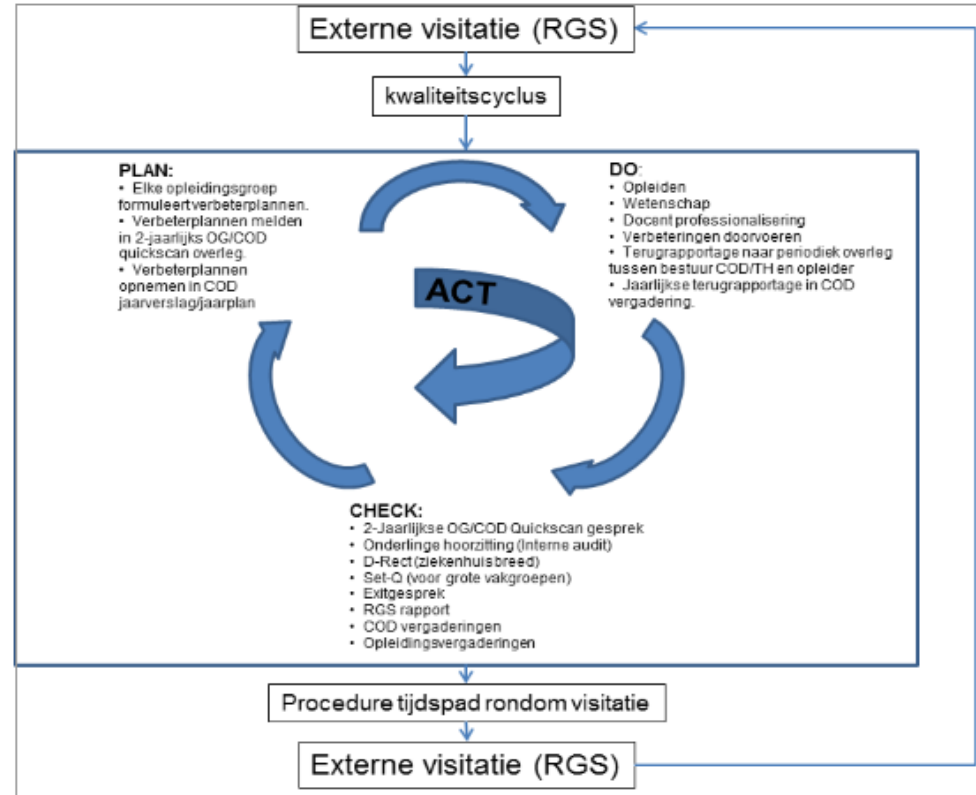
Externe visitatie (RGS)

kwaliteitscyclus

PLAN:
• Elke opleidingsgroep formuleert verbeterplannen.
• Verbeterplannen melden in 2-jaarlijks OG/COD quickscan overleg.
• Verbeterplannen opnemen in COD jaarverslag/jaarplan

DO:
• Opleiden
• Wetenschap
• Docent professionalisering
• Verbeteringen doorvoeren
• Terugrapportage naar periodiek overleg tussen bestuur COD/TH en opleider
• Jaarlijkse terugrapportage in COD vergadering.

ACT

CHECK:
• 2-Jaarlijkse OG/COD Quickscan gesprek
• Onderlinge hoorzitting (Interne audit)
• D-Rect (ziekenhuisbreed)
• Set-Q (voor grote vakgroepen)
• Exitgesprek
• RGS rapport
• COD vergaderingen
• Opleidingsvergaderingen

Procedure tijdspad rondom visitatie

Externe visitatie (RGS)